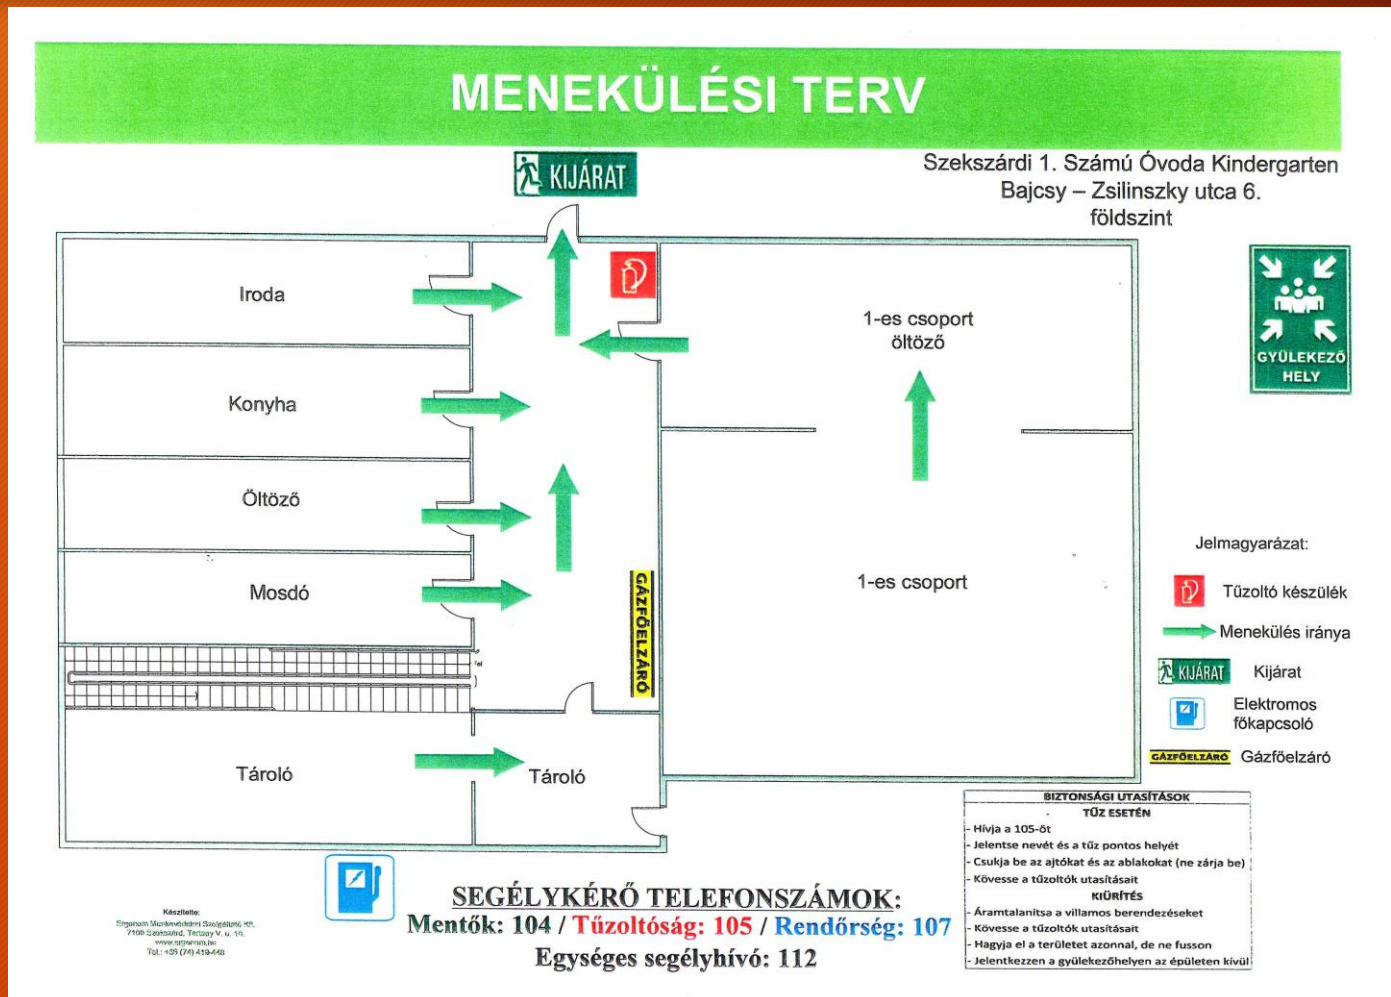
MENEKÜLÉSI TERV

KIJÁRAT

Szekszárdi 1. Számú Óvoda Kindergarten
Bajcsy – Zsilinszky utca 6.
földszint

GYÜLEKEZŐ HELY

Iroda

Konyha

Öltöző

Mosdó

1-es csoport öltöző

1-es csoport

GÁZFŐELZÁRÓ

Tároló

Tároló

Jelmagyarázat:

Tűzoltó készülék

Menekülés iránya

KIJÁRAT Kijárat

Elektromos főkapcsoló

GÁZFŐELZÁRÓ Gázfőelzáró

BIZTONSÁGI UTASÍTÁSOK
TŰZ ESETÉN
- Hívja a 105-öt
- Jelentse nevét és a tűz pontos helyét
- Csukja be az ajtókat és az ablakokat (ne zárja be)
- Kövesse a tűzoltók utasításait
KIÜRÍTÉS
- Áramtalanítsa a villamos berendezéseket
- Kövesse a tűzoltók utasításait
- Hagyja el a területet azonnal, de ne fusson
- Jelentkezzen a gyülekezőhelyen az épületen kívül

Készítette:
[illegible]
7100 Szekszárd, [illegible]
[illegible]
Tel.: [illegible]

SEGÉLYKÉRŐ TELEFONSZÁMOK:
Mentők: 104 / Tűzoltóság: 105 / Rendőrség: 107
Egységes segélyhívó: 112